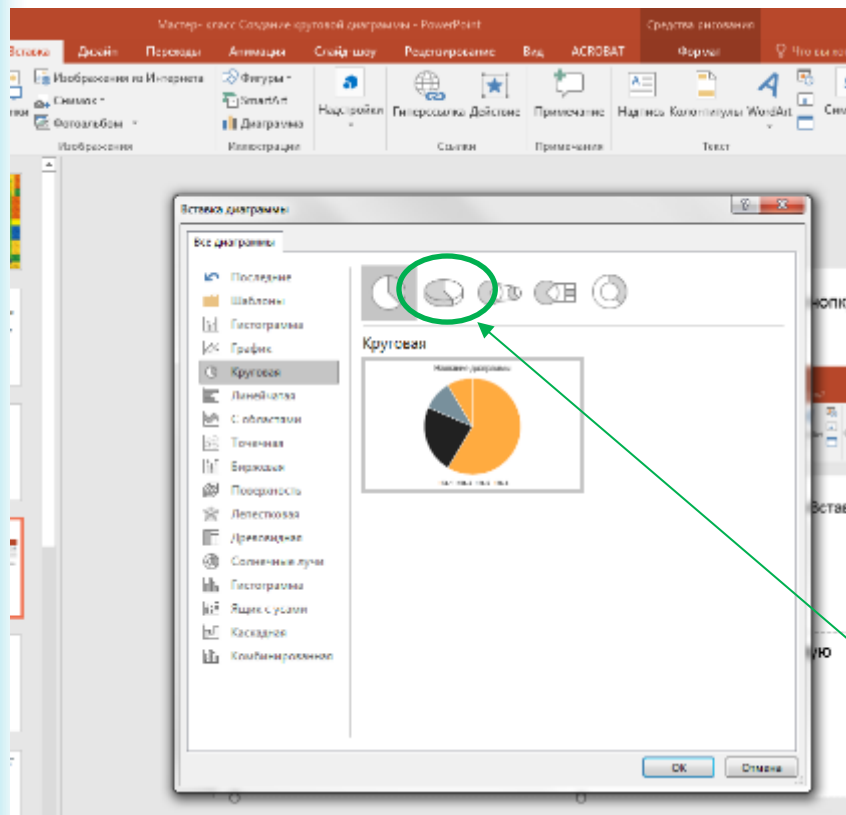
Мастер- класс Создание круговой диаграммы - PowerPoint

Средства рисования

Вставка Дизайн Переходы Анимация Слайд-шоу Рецензирование Вид ACROBAT Формат Что вы хо

Изображения из Интернета
Снимок
Фотоальбом
Изображения

Фигуры
SmartArt
Диаграмма
Иллюстрации

Надстройки

Гиперссылка Действие
Ссылки

Примечание
Примечания

Надпись Колонтитулы WordArt
Текст

Вставка диаграммы

Все диаграммы

Последние
Шаблоны
Гистограмма
График
Круговая
Линейчатая
С областями
Точечная
Биржевая
Поверхность
Лепестковая
Древовидная
Солнечные лучи
Гистограмма
Ящик с усами
Каскадная
Комбинированная

Круговая

Название диаграммы

ОК Отмена

нопк

Вставь

ую